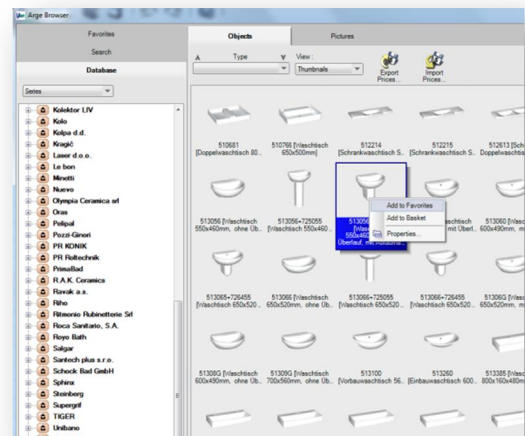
Arge Browser

Favorites
Search
Database
Series

Kolektor LIV
Kolo
Kolpa d.d.
Kragić
Laser d.o.o.
Le bon
Minotti
Nuevo
Olympia Ceramica srl
Oras
Pelipal
Pozzi-Ginori
PR KONIK
PR Roltechnik
PrimaBad
R.A.K. Ceramics
Ravak a.s.
Riho
Ritmonio Rubinetterie Srl
Roca Sanitario, S.A.
Royo Bath
Salgar
Santech plus s.r.o.
Schock Bad GmbH
Sphinx
Steinberg
Supergrif
TIGER
Unibano

Objects
Pictures

Type
View :
Thumbnails
Export Prices...
Import Prices...

510681 [Doppelwaschtisch 80...
510766 [Waschtisch 650x500mm]
512214 [Schrankwaschtisch S...
512215 [Schrankwaschtisch S...
512613 [Sch... Doppelwaschtis...

513056 [Waschtisch 550x460mm, ohne Üb...
513056+725055 [Waschtisch 550x460...
51305... [Wasch... 550x460... Überlauf, mit Armaturlo...
...schtisch ...mit Überl...
513060 [Wasc... 600x490mm, m...

Add to Favorites
Add to Basket
Properties...

513065+726455 [Waschtisch 650x520...
513066 [Waschtisch 650x520mm, ohne Üb...
513066+725055 [Waschtisch 650x520...
513066+726455 [Waschtisch 650x520...
513068 [Wasc... 650x520mm, m...

513068 [Waschtisch 600x490mm, ohne Üb...
513098 [Waschtisch 700x560mm, ohne Üb...
513100 [Vorbauwaschtisch 56...
513260 [Einbauwaschtisch 600...
513385 [Wasc... 800x160x480...